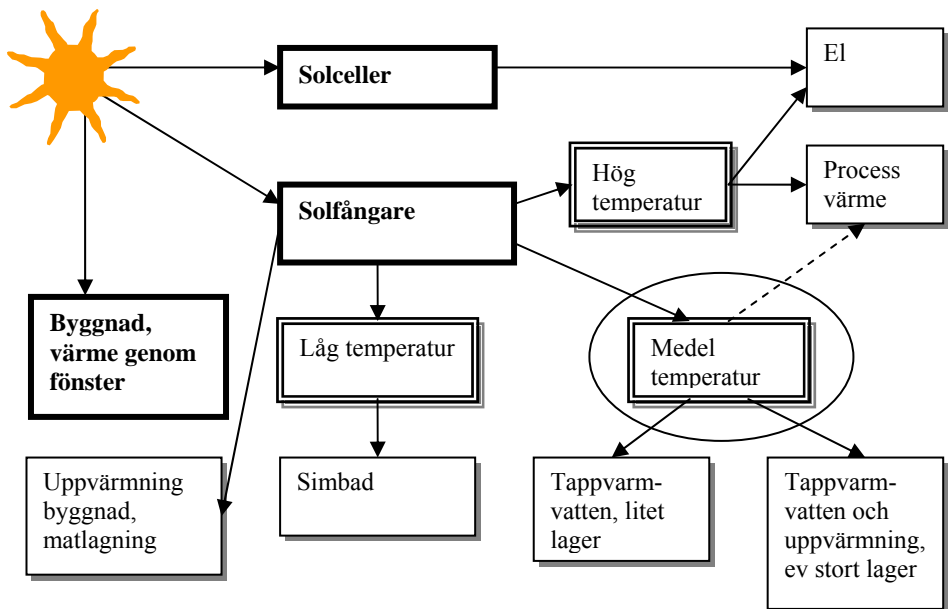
Solceller

El

Solfångare

Hög temperatur

Process värme

Byggnad, värme genom fönster

Låg temperatur

Medel temperatur

Uppvärmning byggnad, matlagning

Simbad

Tappvarmvatten, litet lager

Tappvarmvatten och uppvärmning, ev stort lager